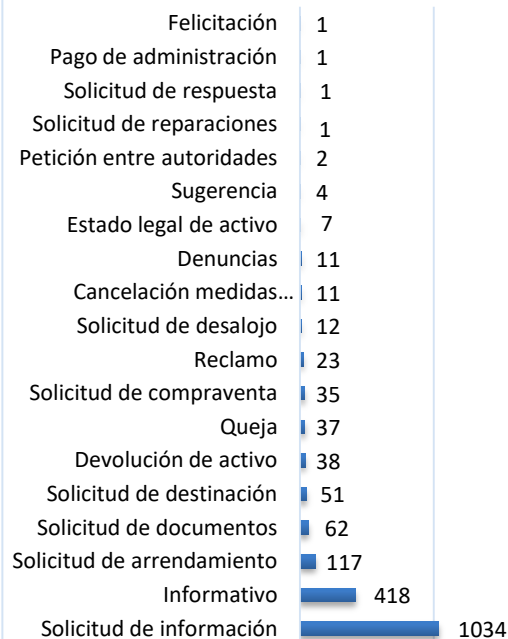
| Categoría | Valor |
|---|---|
| Felicitación | 1 |
| Pago de administración | 1 |
| Solicitud de respuesta | 1 |
| Solicitud de reparaciones | 1 |
| Petición entre autoridades | 2 |
| Sugerencia | 4 |
| Estado legal de activo | 7 |
| Denuncias | 11 |
| Cancelación medidas... | 11 |
| Solicitud de desalojo | 12 |
| Reclamo | 23 |
| Solicitud de compraventa | 35 |
| Queja | 37 |
| Devolución de activo | 38 |
| Solicitud de destinación | 51 |
| Solicitud de documentos | 62 |
| Solicitud de arrendamiento | 117 |
| Informativo | 418 |
| Solicitud de información | 1034 |